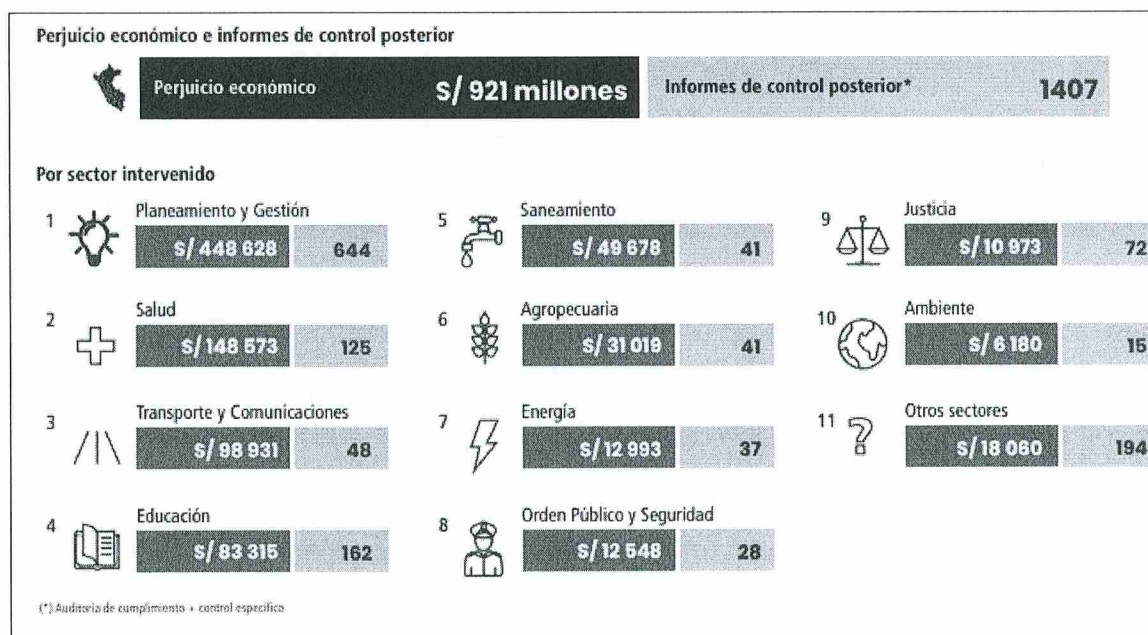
Perjuicio económico e informes de control posterior

Perjuicio económico S/ 921 millones

Informes de control posterior* 1407

Por sector intervenido

1 Planeamiento y Gestión S/ 448 628 644

2 Salud S/ 148 573 125

3 Transporte y Comunicaciones S/ 98 931 48

4 Educación S/ 83 315 162

5 Saneamiento S/ 49 678 41

6 Agropecuaria S/ 31 019 41

7 Energía S/ 12 993 37

8 Orden Público y Seguridad S/ 12 548 28

9 Justicia S/ 10 973 72

10 Ambiente S/ 6 180 15

11 Otros sectores S/ 18 060 194

(*) Auditoría de cumplimiento + control específico